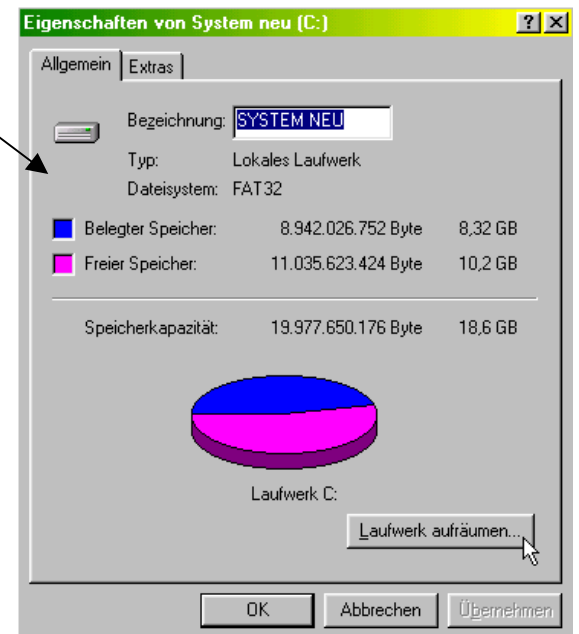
Eigenschaften von System neu (C:)

?

X

Allgemein

Extras

Bezeichnung: SYSTEM NEU

Typ: Lokales Laufwerk

Dateisystem: FAT32

Belegter Speicher: 8.942.026.752 Byte 8,32 GB

Freier Speicher: 11.035.623.424 Byte 10,2 GB

Speicherkapazität: 19.977.650.176 Byte 18,6 GB

Laufwerk C:

Laufwerk aufräumen...

OK

Abbrechen

Übernehmen